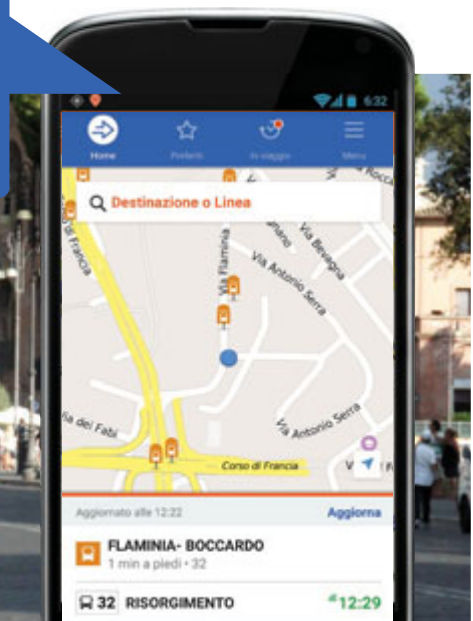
6:32

Home

Preferiti

In viaggio

Menu

Destinazione o Linea

Via Flaminia

Via Antonio Serra

Via Bevagna

Via dei Fabi

Via Antonio Serra

Corso di Francia

Corso di Francia

Aggiornato alle 12:22

Aggiorna

FLAMINIA- BOCCARDO

1 min a piedi • 32

32 RISORGIMENTO

12:29